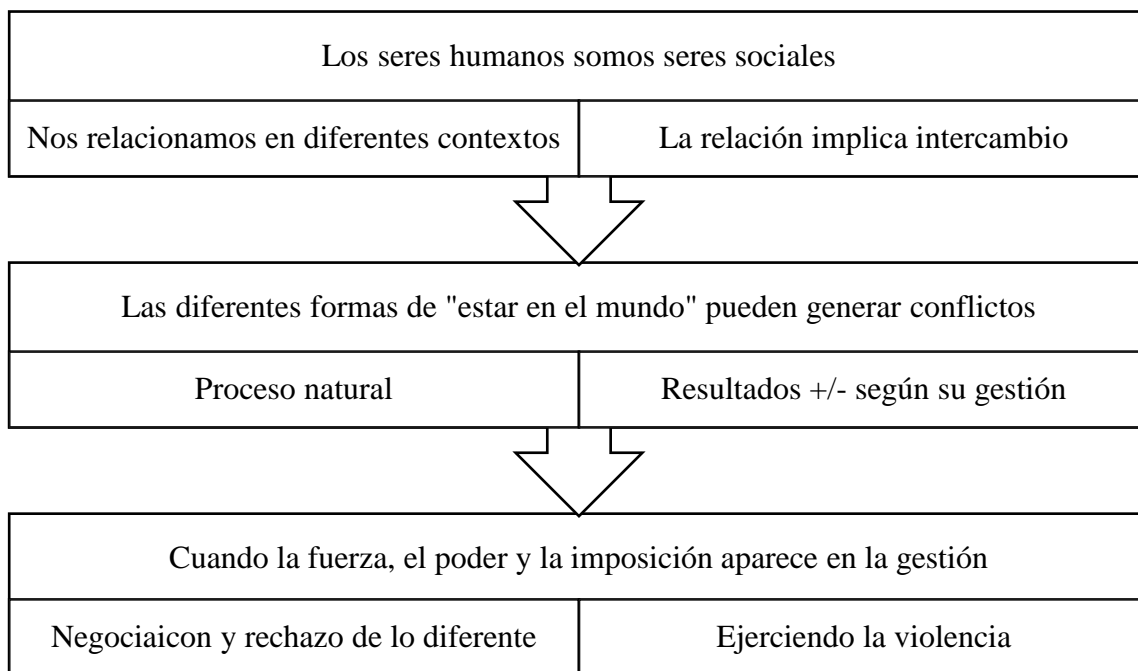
Los seres humanos somos seres sociales

Nos relacionamos en diferentes contextos

La relación implica intercambio

Las diferentes formas de "estar en el mundo" pueden generar conflictos

Proceso natural

Resultados +/- según su gestión

Cuando la fuerza, el poder y la imposición aparece en la gestión

Negociaicon y rechazo de lo diferente

Ejerciendo la violencia